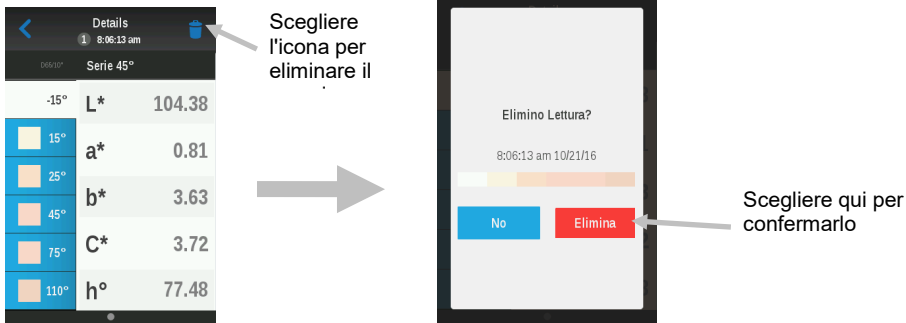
Details
1 8:06:13 am

D65/10°
Serie 45°

-15°
15°
25°
45°
75°
110°

L* 104.38
a* 0.81
b* 3.63
C* 3.72
h° 77.48

Scegliere l'icona per eliminare il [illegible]

Elimino Lettura?
8:06:13 am 10/21/16
No
Elimina

Scegliere qui per confermarlo